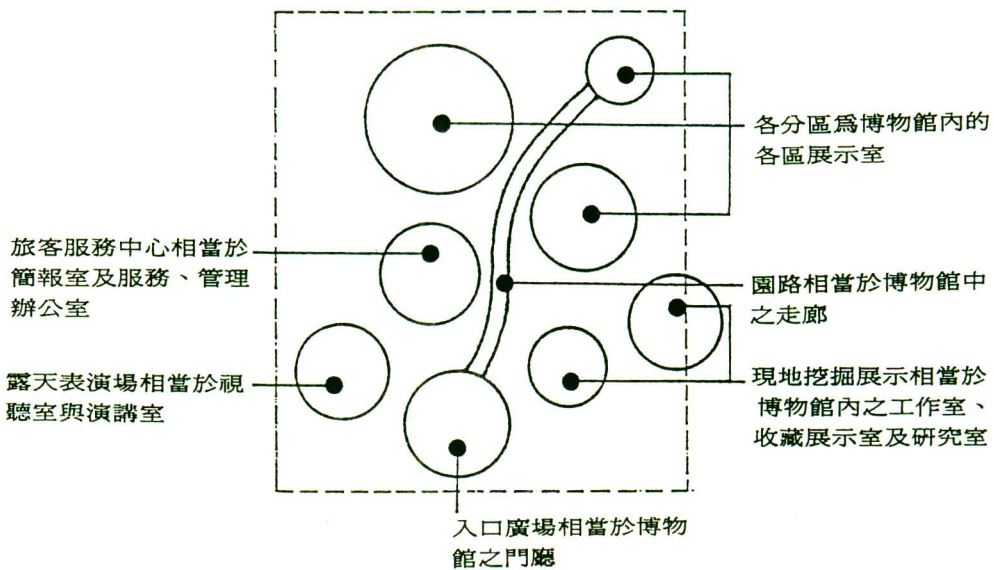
各分區爲博物館內的各區展示室

旅客服務中心相當於簡報室及服務、管理辦公室

園路相當於博物館中之走廊

露天表演場相當於視聽室與演講室

現地挖掘展示相當於博物館內之工作室、收藏展示室及研究室

入口廣場相當於博物館之門廳